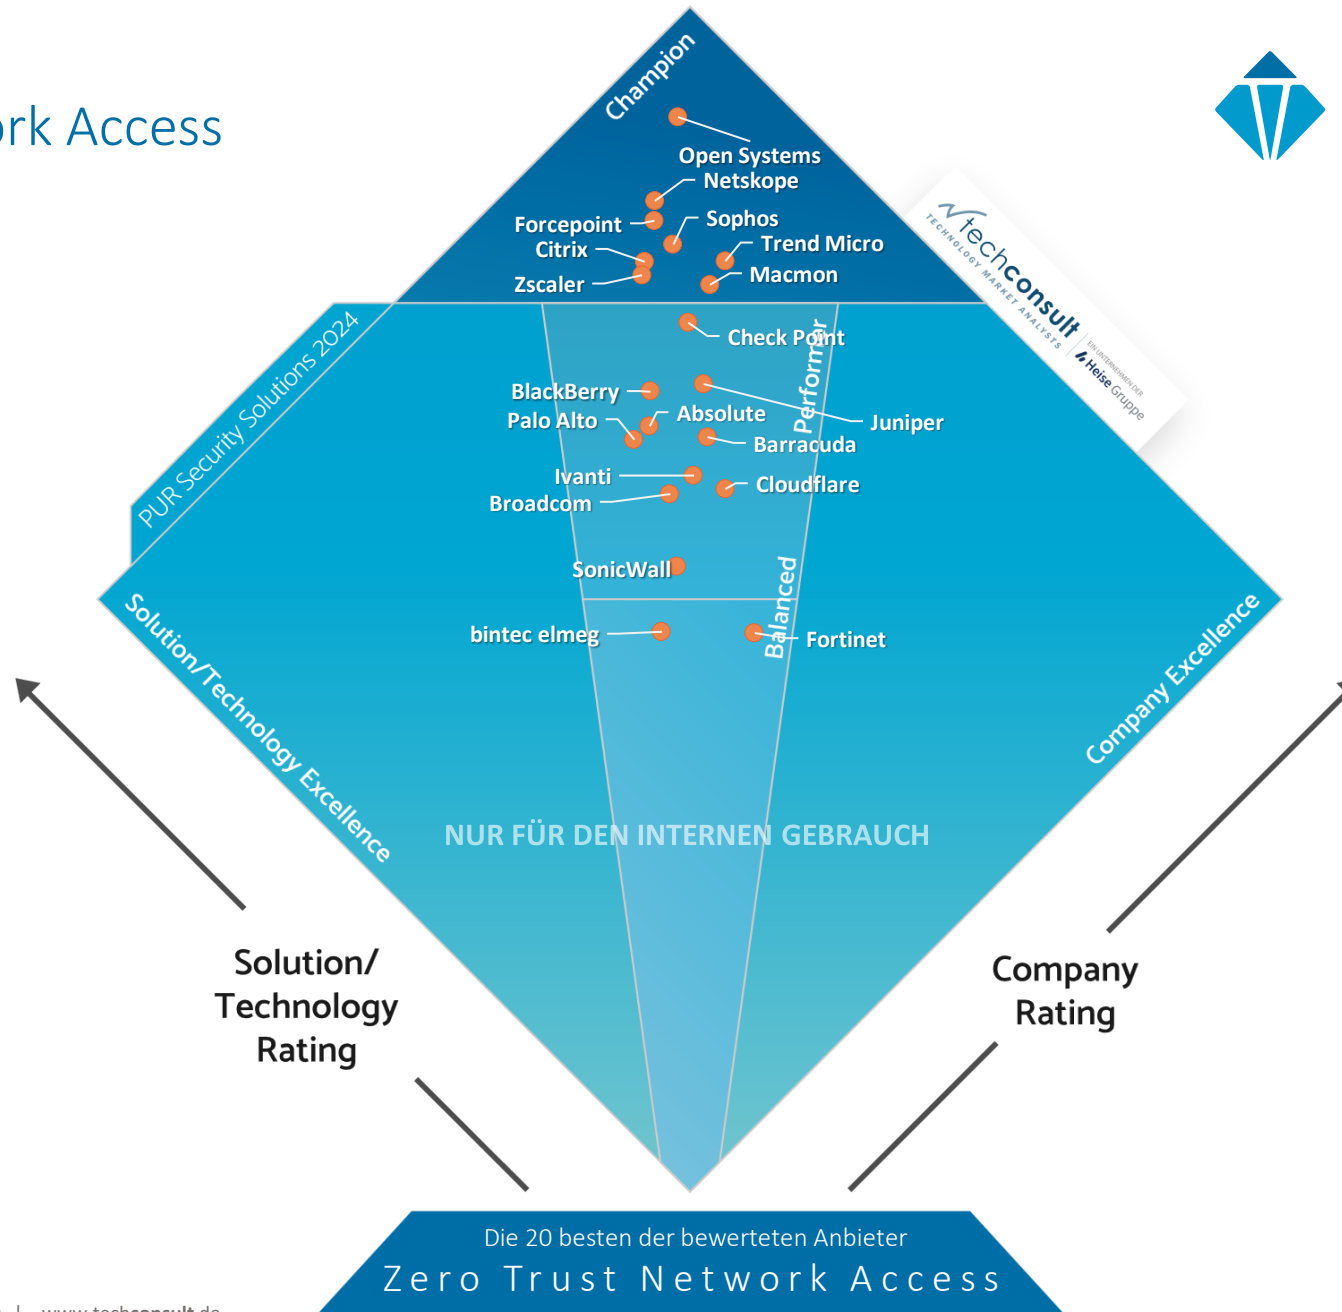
rk Access

Champion

Open Systems
Netskope
Forcepoint
Sophos
Citrix
Trend Micro
Zscaler
Macmon

techconsult
TECHNOLOGY MARKET ANALYSTS
EIN UNTERNEHMEN DER Heise Gruppe

PUR Security Solutions 2024

Check Point
Performer
BlackBerry
Juniper
Palo Alto
Absolute
Barracuda
Ivanti
Cloudflare
Broadcom
SonicWall
Balanced
bintec elmeg
Fortinet

Solution/Technology Excellence

Company Excellence

NUR FÜR DEN INTERNEN GEBRAUCH

Solution/ Technology Rating

Company Rating

Die 20 besten der bewerteten Anbieter
Zero Trust Network Access

www.techconsult.de